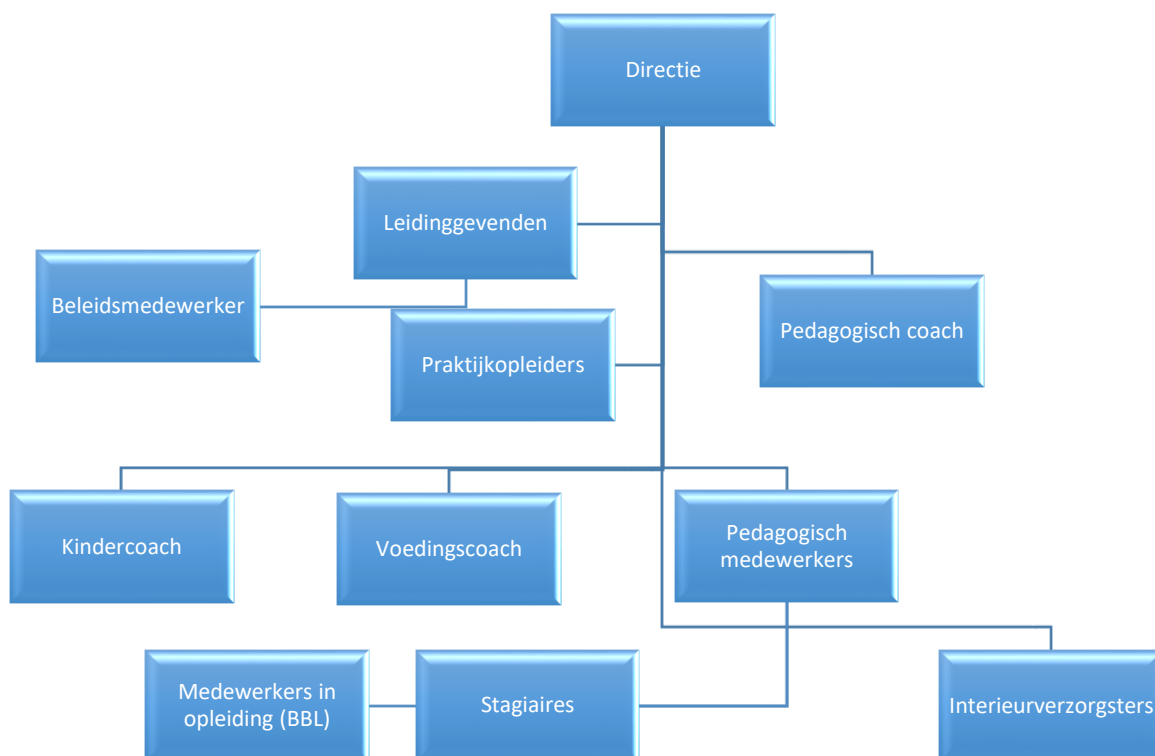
Directie

Leidinggevenden

Beleidsmedewerker

Praktijkopleiders

Pedagogisch coach

Kindercoach

Voedingscoach

Pedagogisch medewerkers

Medewerkers in opleiding (BBL)

Stagiaires

Interieurverzorgsters